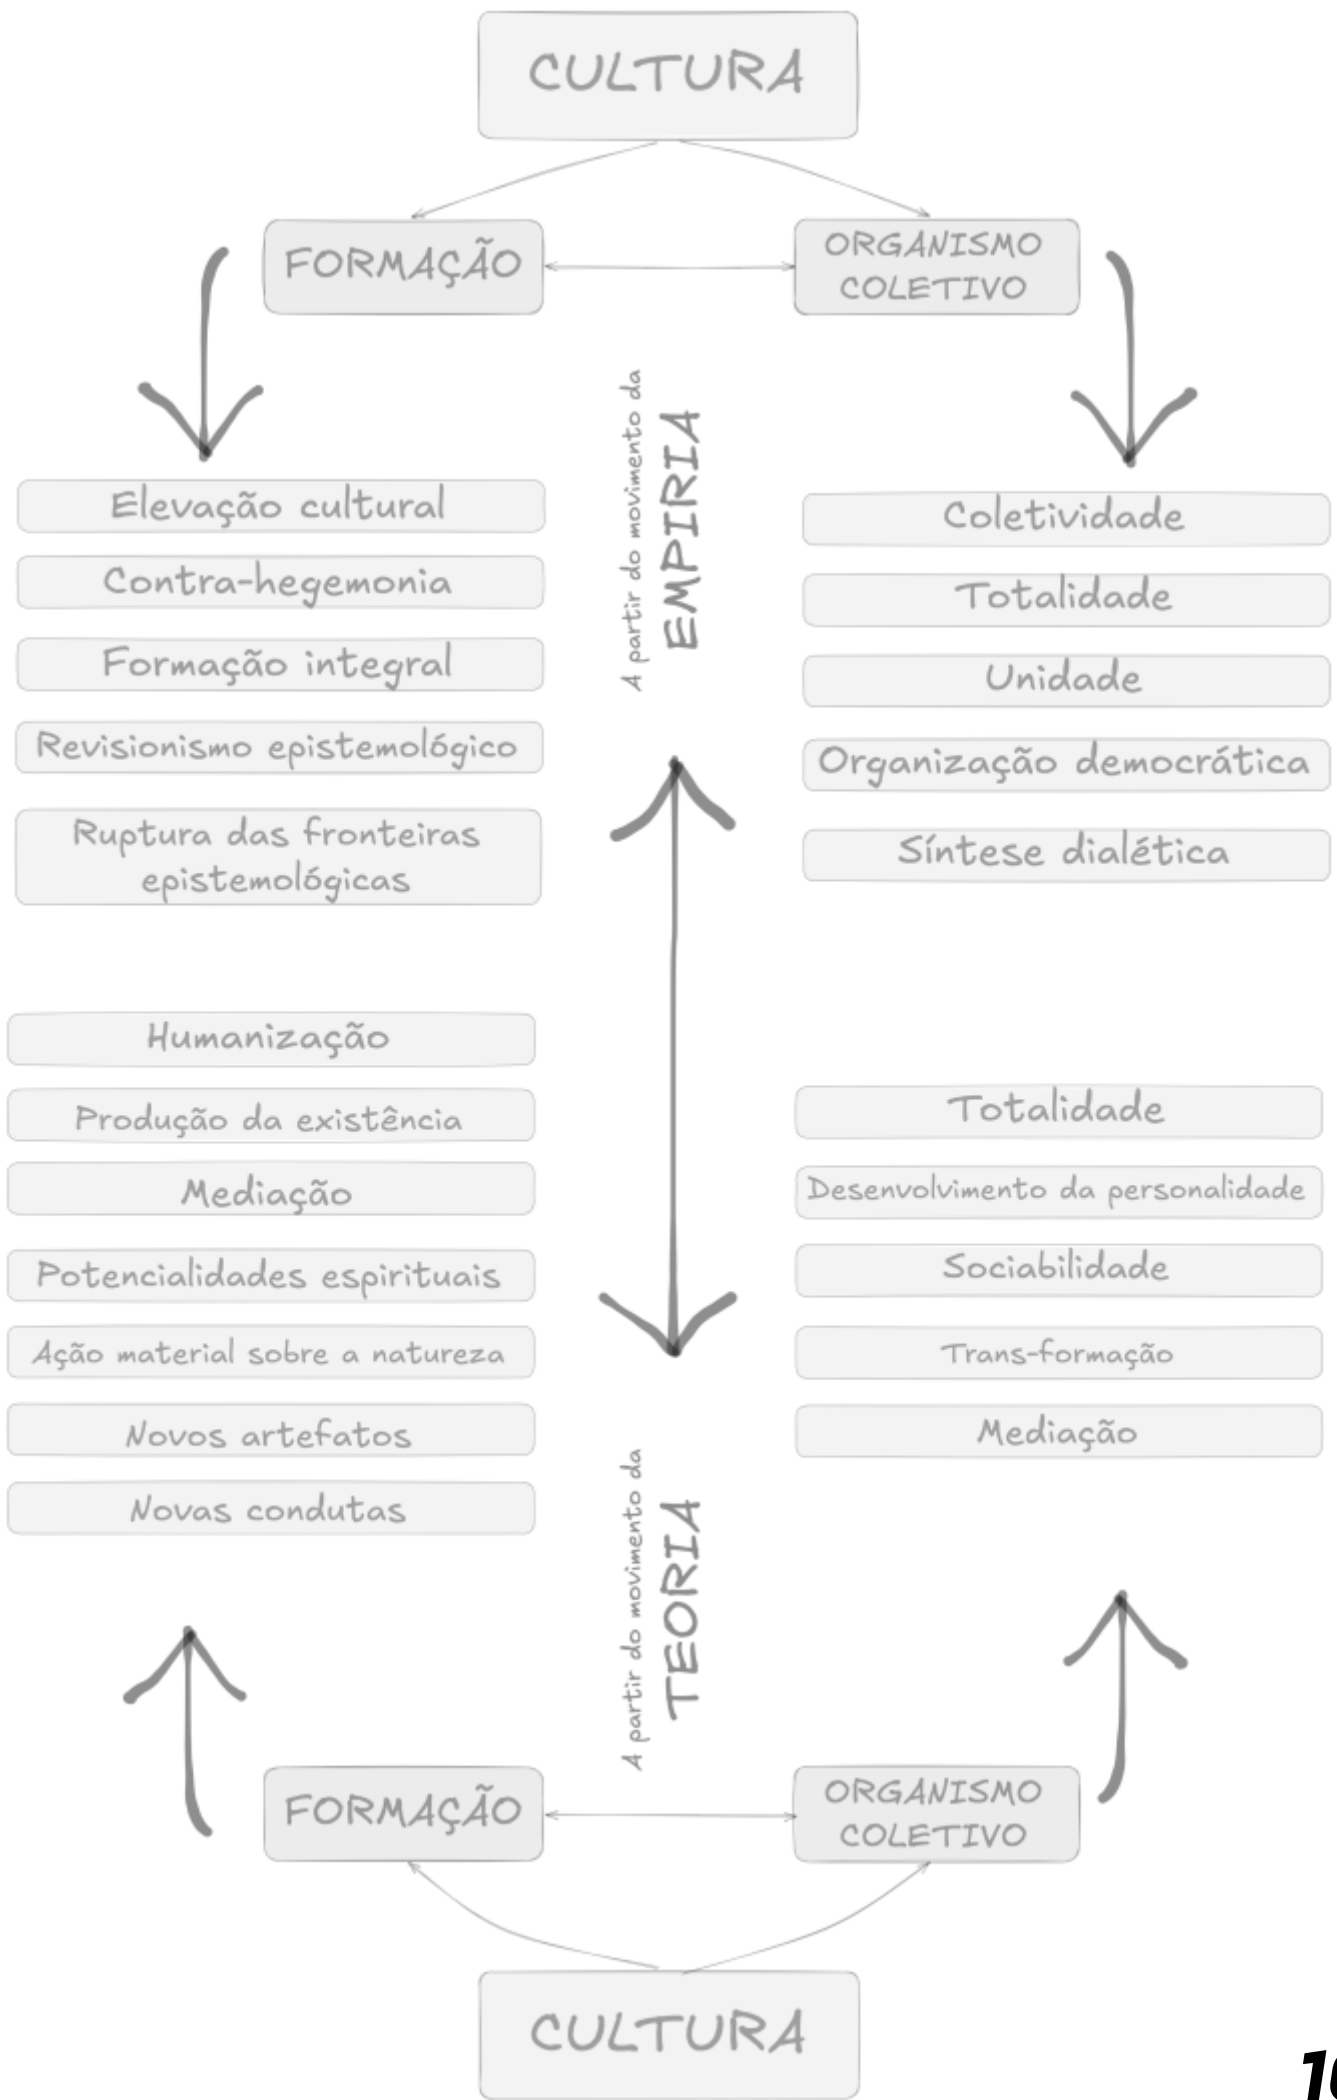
CULTURA

FORMAÇÃO

ORGANISMO COLETIVO

A partir do movimento da EMPIRIA

Elevação cultural

Contra-hegemonia

Formação integral

Revisionismo epistemológico

Ruptura das fronteiras epistemológicas

Coletividade

Totalidade

Unidade

Organização democrática

Síntese dialética

Humanização

Produção da existência

Mediação

Potencialidades espirituais

Ação material sobre a natureza

Novos artefatos

Novas condutas

Totalidade

Desenvolvimento da personalidade

Sociabilidade

Trans-formação

Mediação

A partir do movimento da TEORIA

FORMAÇÃO

ORGANISMO COLETIVO

CULTURA

1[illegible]